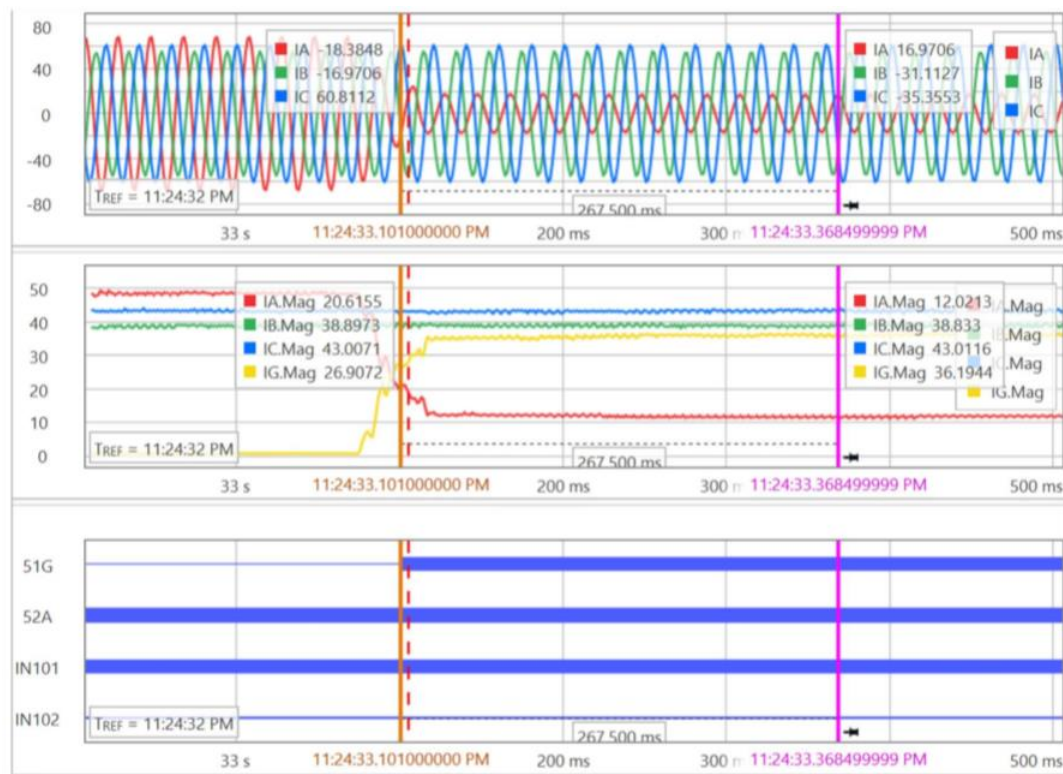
80
40
0
-40
-80

IA -18.3848
IB -16.9706
IC 60.8112

IA 16.9706
IB -31.1127
IC -35.3553

IA
IB
IC

TREF = 11:24:32 PM

267.500 ms

33 s 11:24:33.101000000 PM 200 ms 300 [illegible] 11:24:33.368499999 PM 500 ms

50
40
30
20
10
0

IA.Mag 20.6155
IB.Mag 38.8973
IC.Mag 43.0071
IG.Mag 26.9072

IA.Mag 12.0213
IB.Mag 38.833
IC.Mag 43.0116
IG.Mag 36.1944

.Mag
.Mag
.Mag
IG.Mag

TREF = 11:24:32 PM

267.500 ms

33 s 11:24:33.101000000 PM 200 ms 300 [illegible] 11:24:33.368499999 PM 500 ms

51G
52A
IN101
IN102

TREF = 11:24:32 PM

267.500 ms

33 s 11:24:33.101000000 PM 200 ms 300 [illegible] 11:24:33.368499999 PM 500 ms